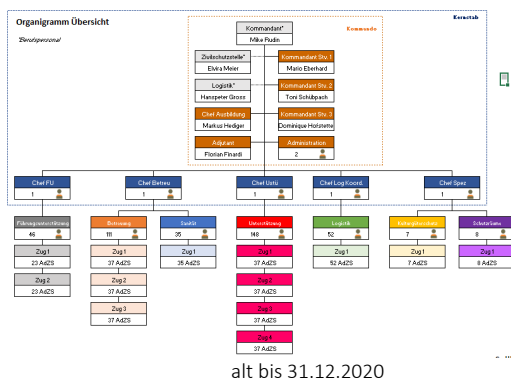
Organigramm Übersicht

Kernstab

*Berufspersonal

Kommando

Kommandant*
Mike Rudin

Zivilschutzstelle*
Elvira Meier

Kommandant Stv. 1
Mario Eberhard

Logistik*
Hanspeter Gross

Kommandant Stv. 2
Toni Schüpbach

Chef Ausbildung
Markus Hediger

Kommandant Stv. 3
Dominique Holzmatte

Adjutant
Florian Finardi

Administration
2

Chef FU
1

Chef Betreu
1

Chef Ustü
1

Chef Log Koord.
1

Chef Spez
1

Führungsunterstützung
46

Zug 1
23 AdZS

Zug 2
23 AdZS

Betreuung
111

Zug 1
37 AdZS

Zug 2
37 AdZS

Zug 3
37 AdZS

Sanität
35

Zug 1
35 AdZS

Unterstützung
148

Zug 1
37 AdZS

Zug 2
37 AdZS

Zug 3
37 AdZS

Zug 4
37 AdZS

Logistik
52

Zug 1
52 AdZS

Kulturgüterschutz
7

Zug 1
7 AdZS

Schutzräume
8

Zug 1
8 AdZS

alt bis 31.12.2020